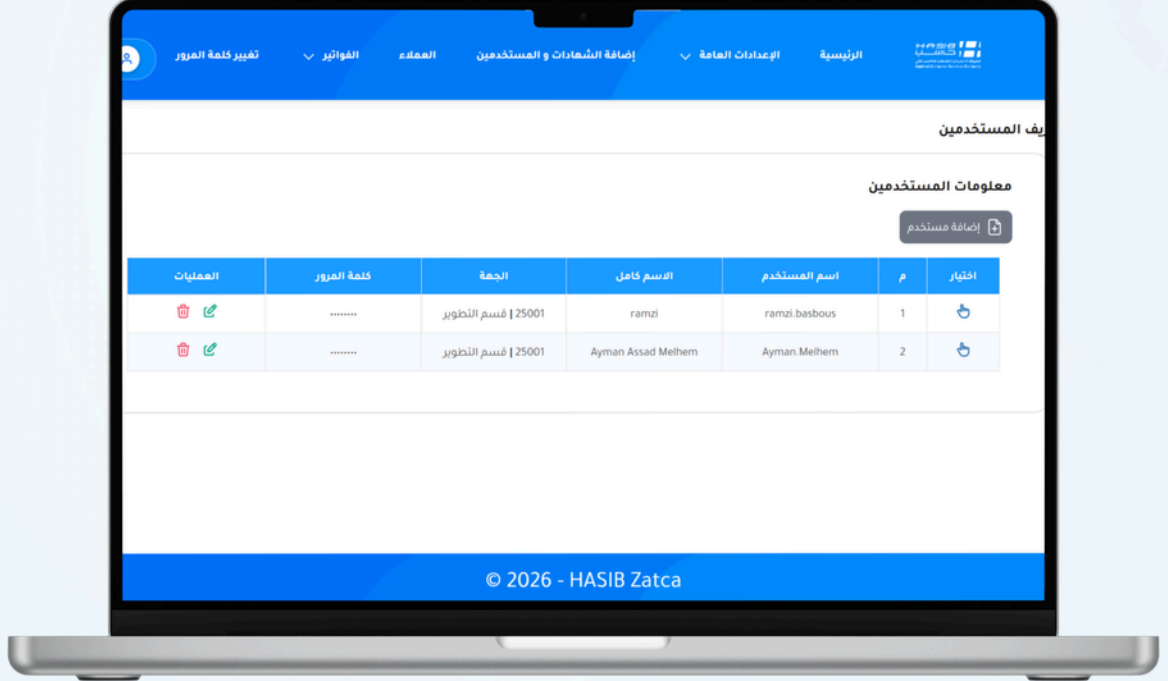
الرئيسية الإعدادات العامة إضافة الشهادات و المستخدمين العملاء الفواتير تغيير كلمة المرور

يف المستخدمين

معلومات المستخدمين

إضافة مستخدم

| اختيار | م | اسم المستخدم | الاسم كامل | الجهة | كلمة المرور | العمليات |
|---|---|---|---|---|---|---|
| | 1 | ramzi.basbous | ramzi | 25001 \| قسم التطوير | ........ | |
| | 2 | Ayman.Melhem | Ayman Assad Melhem | 25001 \| قسم التطوير | ........ | |

© 2026 - HASIB Zatca